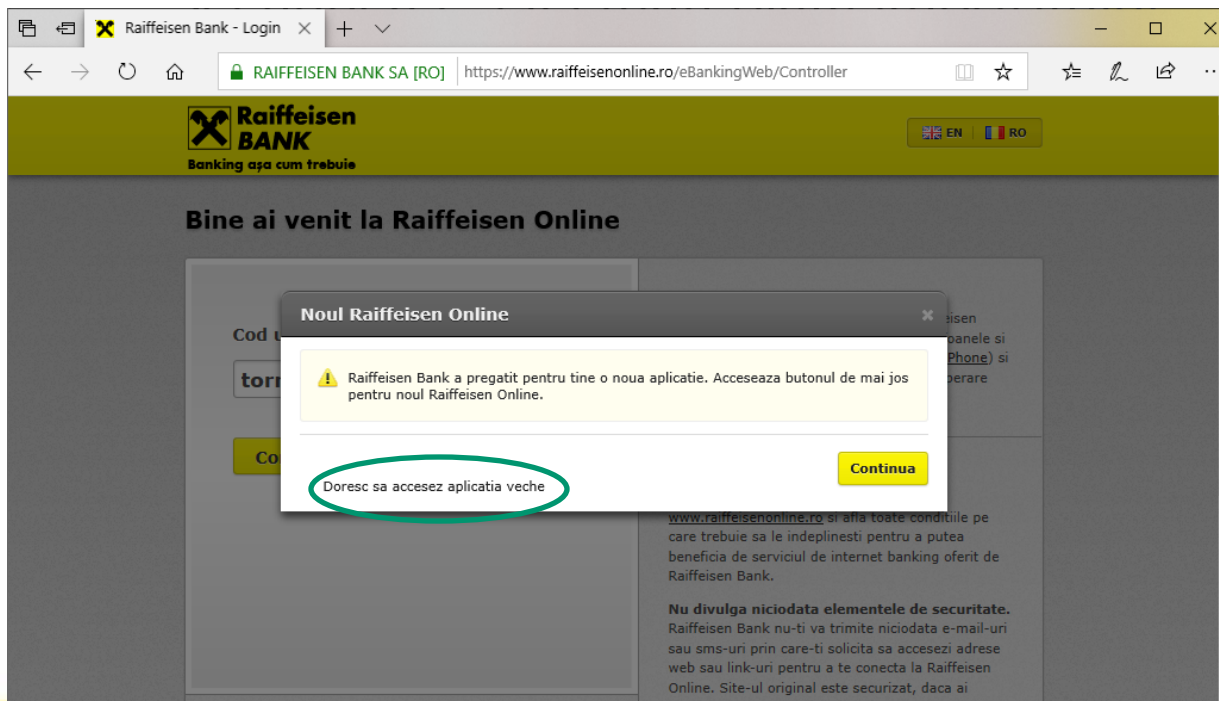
Raiffeisen Bank - Login

RAIFFEISEN BANK SA [RO] https://www.raiffeisenonline.ro/eBankingWeb/Controller

Raiffeisen BANK
Banking așa cum trebuie

EN RO

Bine ai venit la Raiffeisen Online

Cod u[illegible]

torr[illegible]

Co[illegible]

Noul Raiffeisen Online

Raiffeisen Bank a pregatit pentru tine o noua aplicatie. Acceseaza butonul de mai jos pentru noul Raiffeisen Online.

Continua

Doresc sa accesez aplicatia veche

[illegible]eisen
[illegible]panele si
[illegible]Phone) si
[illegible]perare

www.raiffeisenonline.ro si afla toate conditiile pe care trebuie sa le indeplinesti pentru a putea beneficia de serviciul de internet banking oferit de Raiffeisen Bank.

Nu divulga niciodata elementele de securitate. Raiffeisen Bank nu-ti va trimite niciodata e-mail-uri sau sms-uri prin care-ti solicita sa accesezi adrese web sau link-uri pentru a te conecta la Raiffeisen Online. Site-ul original este securizat, daca ai